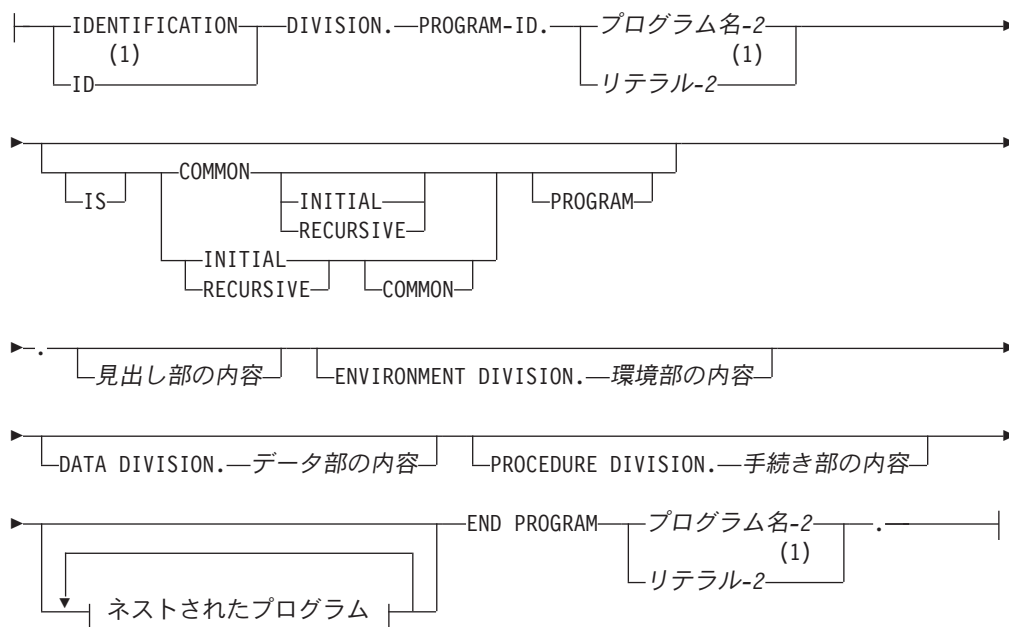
IDENTIFICATION (1) ID DIVISION. PROGRAM-ID. プログラム名-2 (1) リテラル-2

IS COMMON INITIAL RECURSIVE INITIAL RECURSIVE COMMON PROGRAM

. 見出し部の内容 ENVIRONMENT DIVISION. 環境部の内容

DATA DIVISION. データ部の内容 PROCEDURE DIVISION. 手続き部の内容

ネストされたプログラム END PROGRAM プログラム名-2 (1) リテラル-2 .